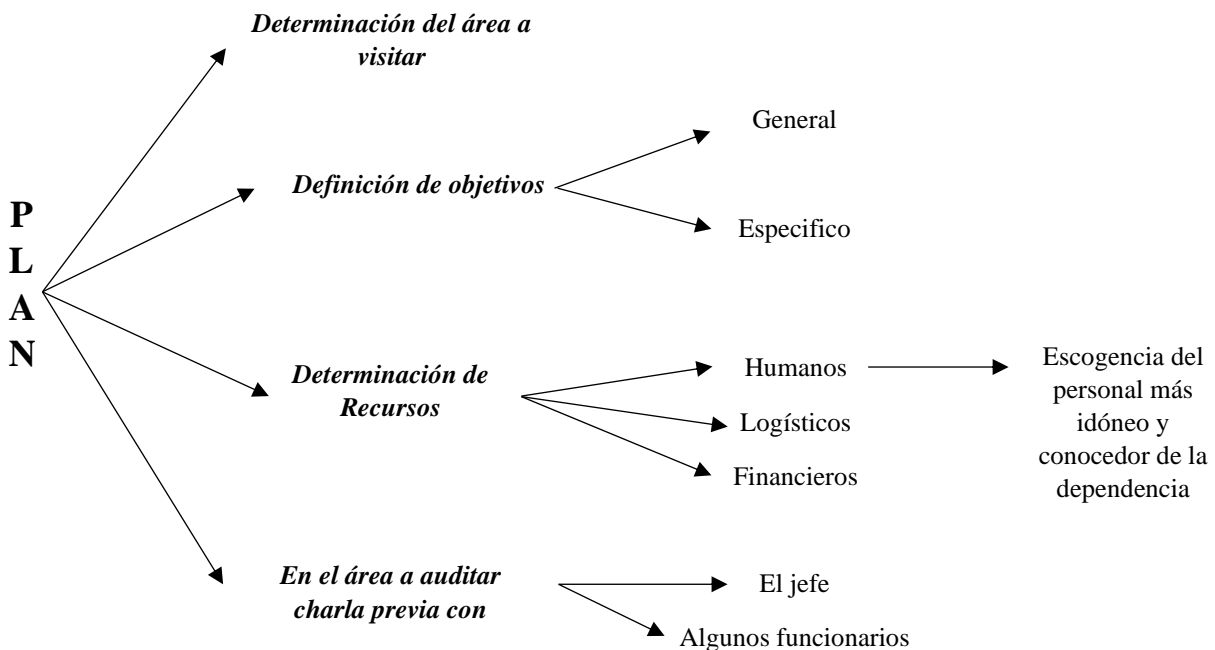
PLAN

Determinación del área a visitar

Definición de objetivos

General

Especifico

Determinación de Recursos

Humanos

Escogencia del personal más idóneo y conocedor de la dependencia

Logísticos

Financieros

En el área a auditar charla previa con

El jefe

Algunos funcionarios